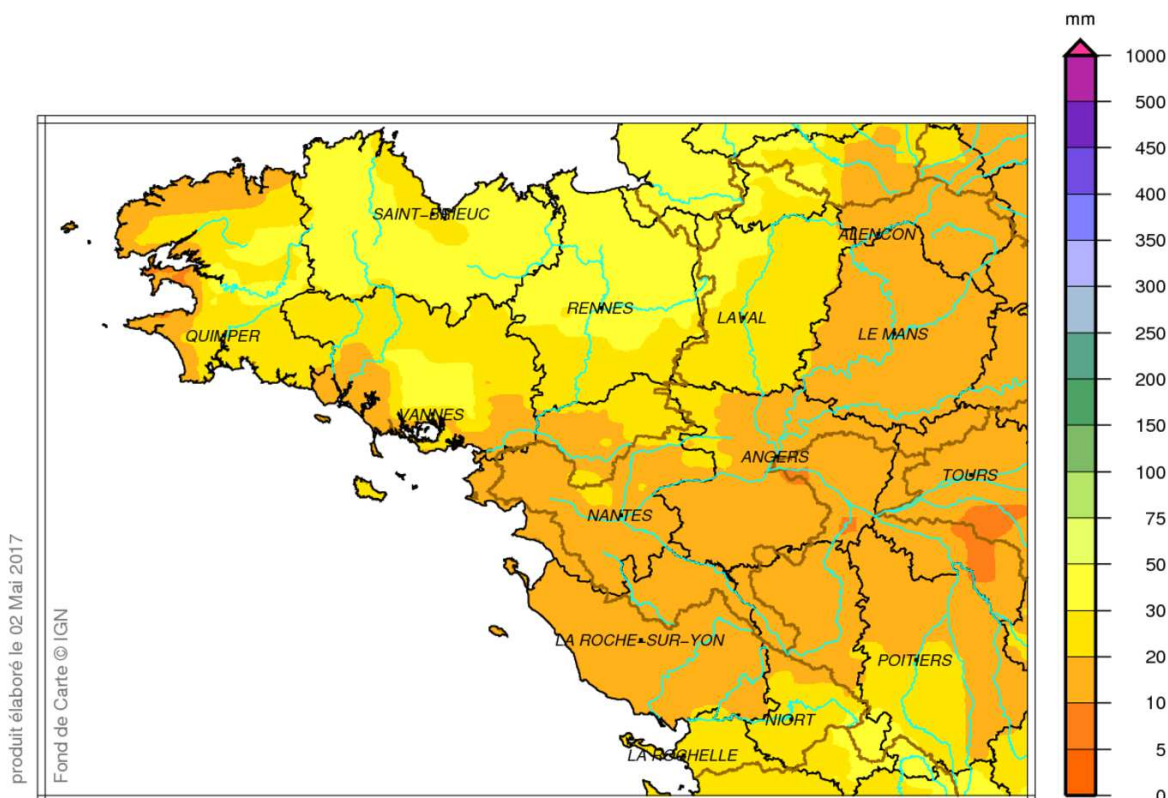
mm
1000
500
450
400
350
300
250
200
150
100
75
50
30
20
10
5
0

SAINT-BRIEUC
ALENCON
RENNES
LAVAL
QUIMPER
LE MANS
VANNES
ANGERS
TOURS
NANTES
LA ROCHE-SUR-YON
POITIERS
NIORT
LA ROCHELLE

produit élaboré le 02 Mai 2017
Fond de Carte © IGN